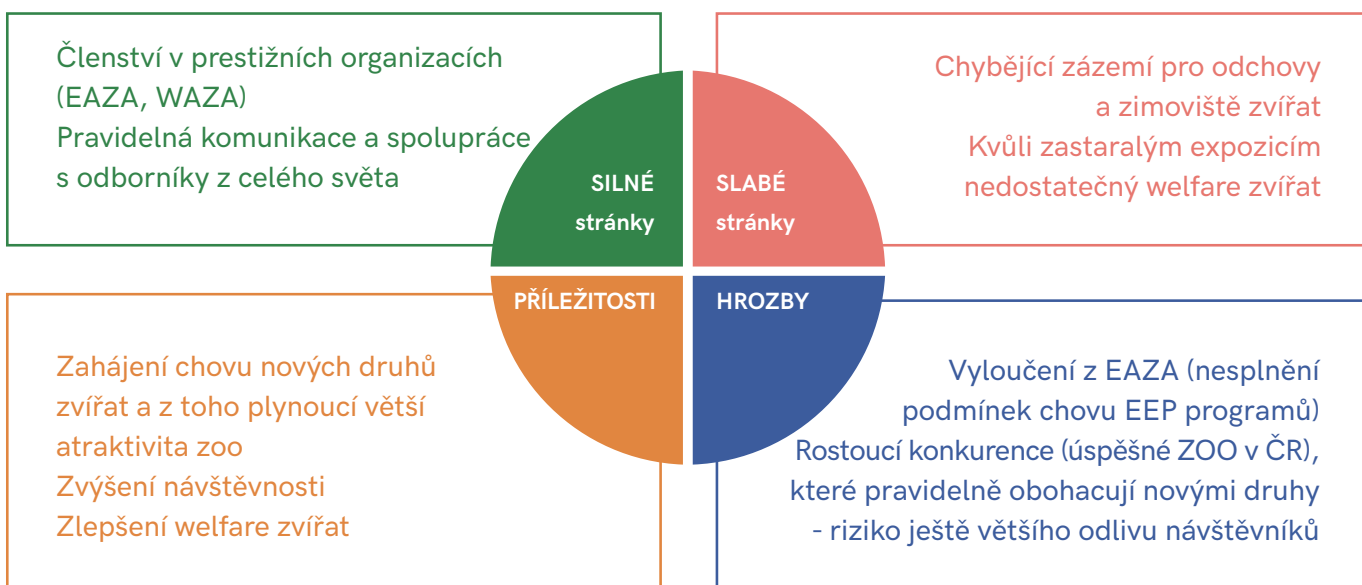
Členství v prestižních organizacích (EAZA, WAZA)
Pravidelná komunikace a spolupráce s odborníky z celého světa

SILNÉ stránky

SLABÉ stránky

Chybějící zázemí pro odchovy a zimoviště zvířat
Kvůli zastaralým expozicím nedostatečný welfare zvířat

PŘÍLEŽITOSTI

HROZBY

Zahájení chovu nových druhů zvířat a z toho plynoucí větší atraktivita zoo
Zvýšení návštěvnosti
Zlepšení welfare zvířat

Vyloučení z EAZA (nesplnění podmínek chovu EEP programů)
Rostoucí konkurence (úspěšné ZOO v ČR), které pravidelně obohacují novými druhy - riziko ještě většího odlivu návštěvníků